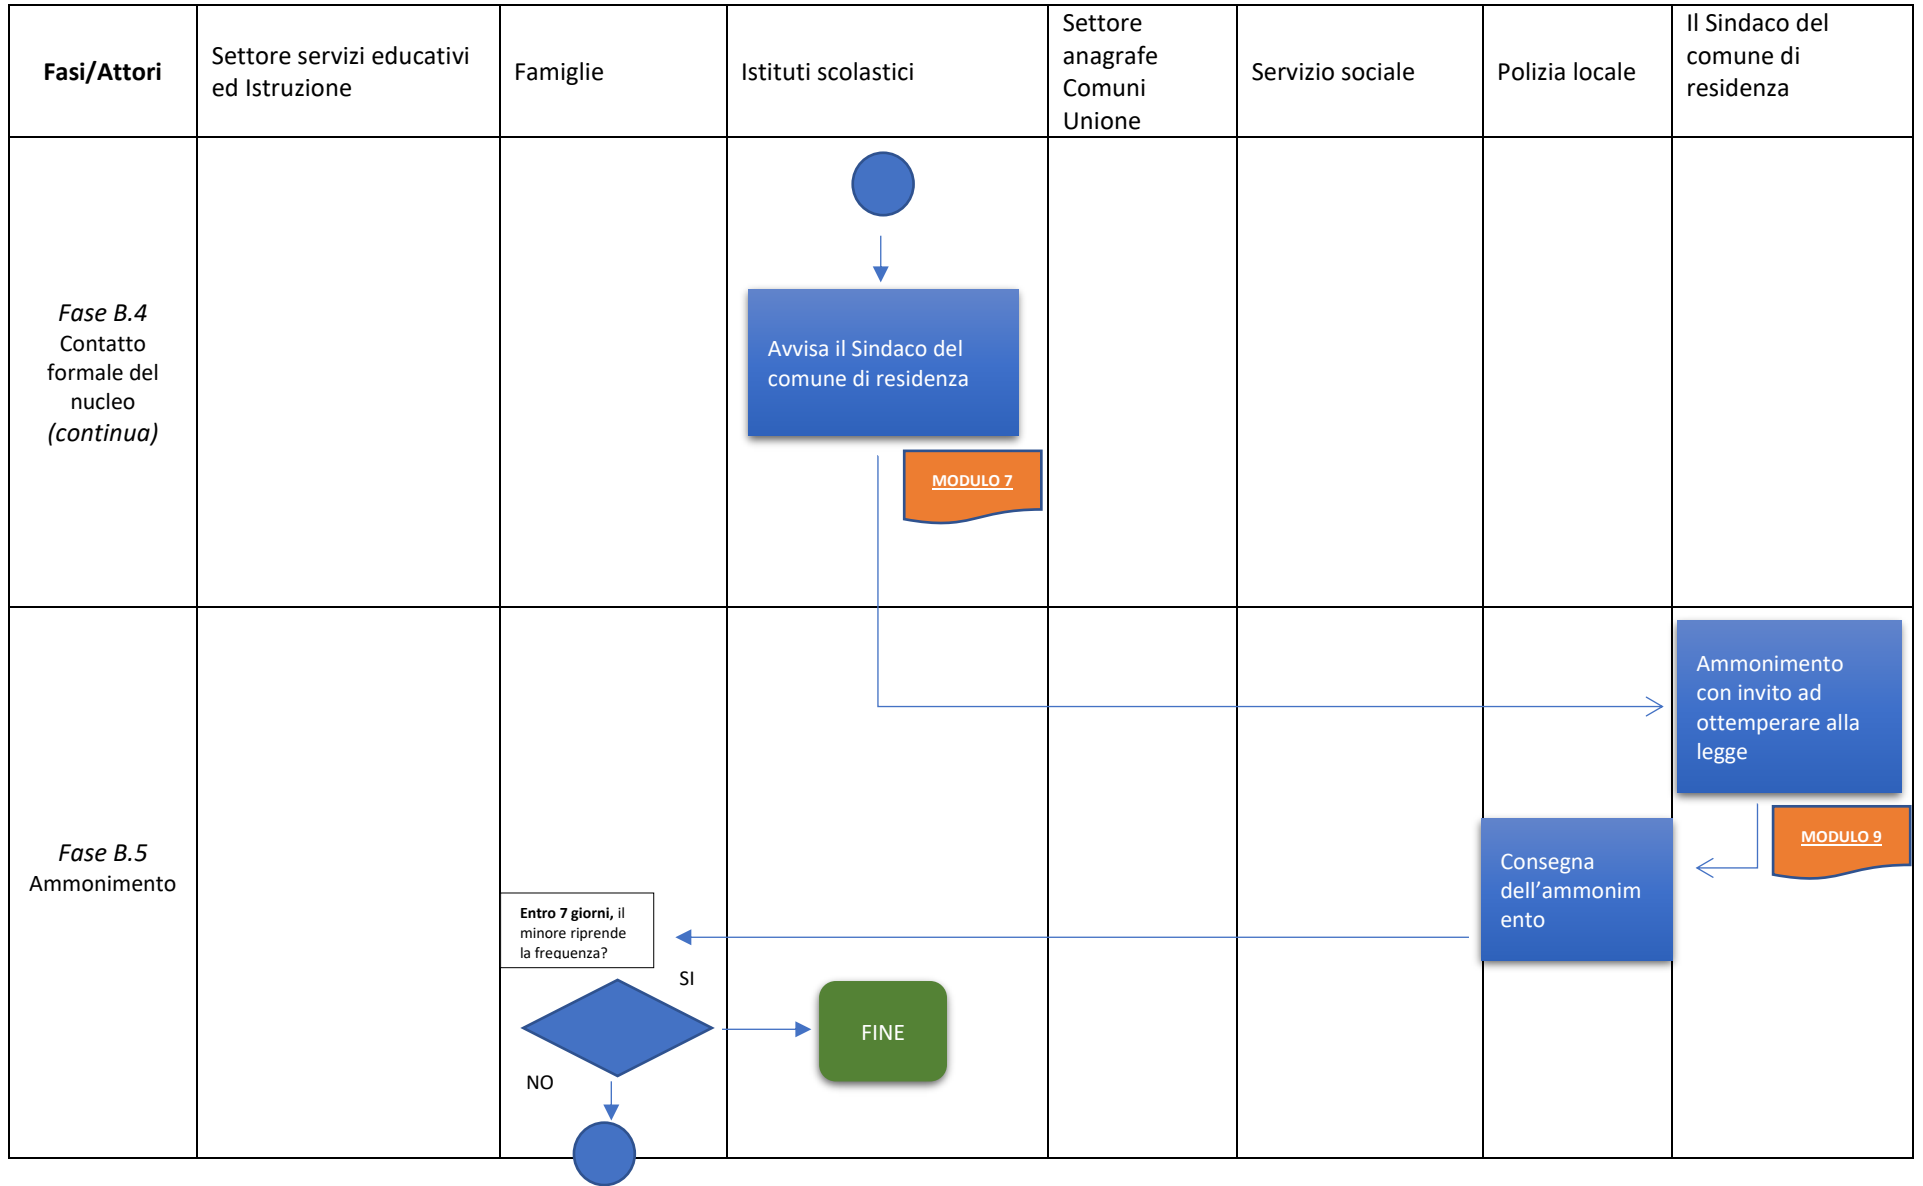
| **Fasi/Attori** | Settore servizi educativi ed Istruzione | Famiglie | Istituti scolastici | Settore anagrafe Comuni Unione | Servizio sociale | Polizia locale | Il Sindaco del comune di residenza |
|---|---|---|---|---|---|---|---|
| *Fase B.4* Contatto formale del nucleo *(continua)* | | | Avvisa il Sindaco del comune di residenza<br>MODULO 7 | | | | |
| *Fase B.5* Ammonimento | | **Entro 7 giorni,** il minore riprende la frequenza?<br>SI<br>NO | FINE | | | Consegna dell'ammonimento | Ammonimento con invito ad ottemperare alla legge<br>MODULO 9 |